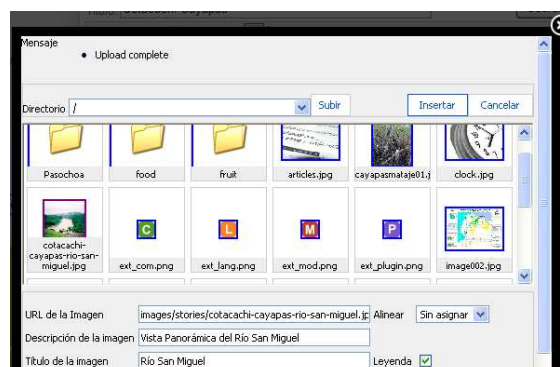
Mensaje

• Upload complete

Directorio /

Subir

Insertar

Cancelar

Pasochoa

food

fruit

articles.jpg

cayapasmataje01.j

clock.jpg

cotacachi-cayapas-rio-san-miguel.jpg

C

ext_com.png

L

ext_lang.png

M

ext_mod.png

P

ext_plugin.png

image002.jpg

URL de la Imagen images/stories/cotacachi-cayapas-rio-san-miguel.jp

Alinear Sin asignar

Descripción de la imagen Vista Panorámica del Río San Miguel

Título de la imagen Río San Miguel

Leyenda